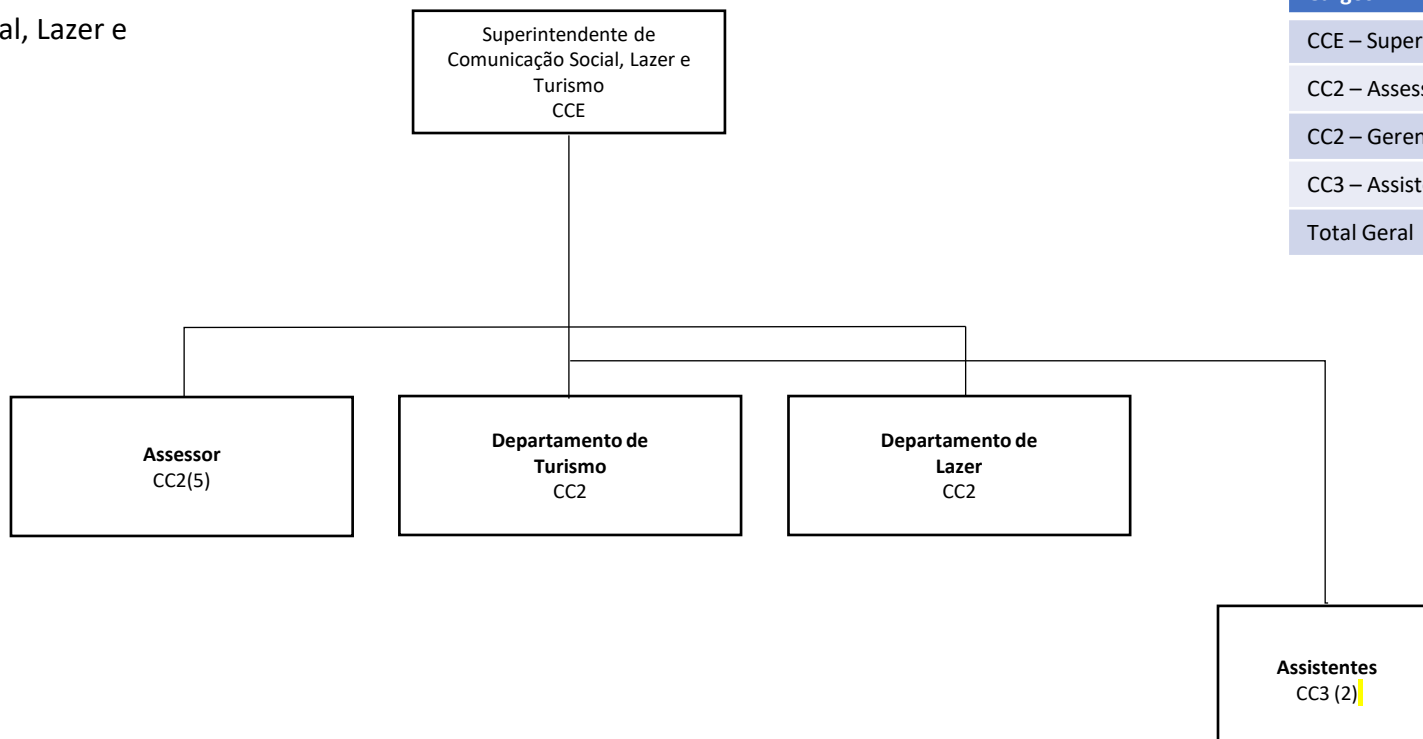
al, Lazer e

Superintendente de Comunicação Social, Lazer e Turismo
CCE

| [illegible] |
|---|
| CCE – Super |
| CC2 – Assess |
| CC2 – Geren |
| CC3 – Assist |
| Total Geral |

**Assessor**
CC2(5)

**Departamento de Turismo**
CC2

**Departamento de Lazer**
CC2

**Assistentes**
CC3 (2)